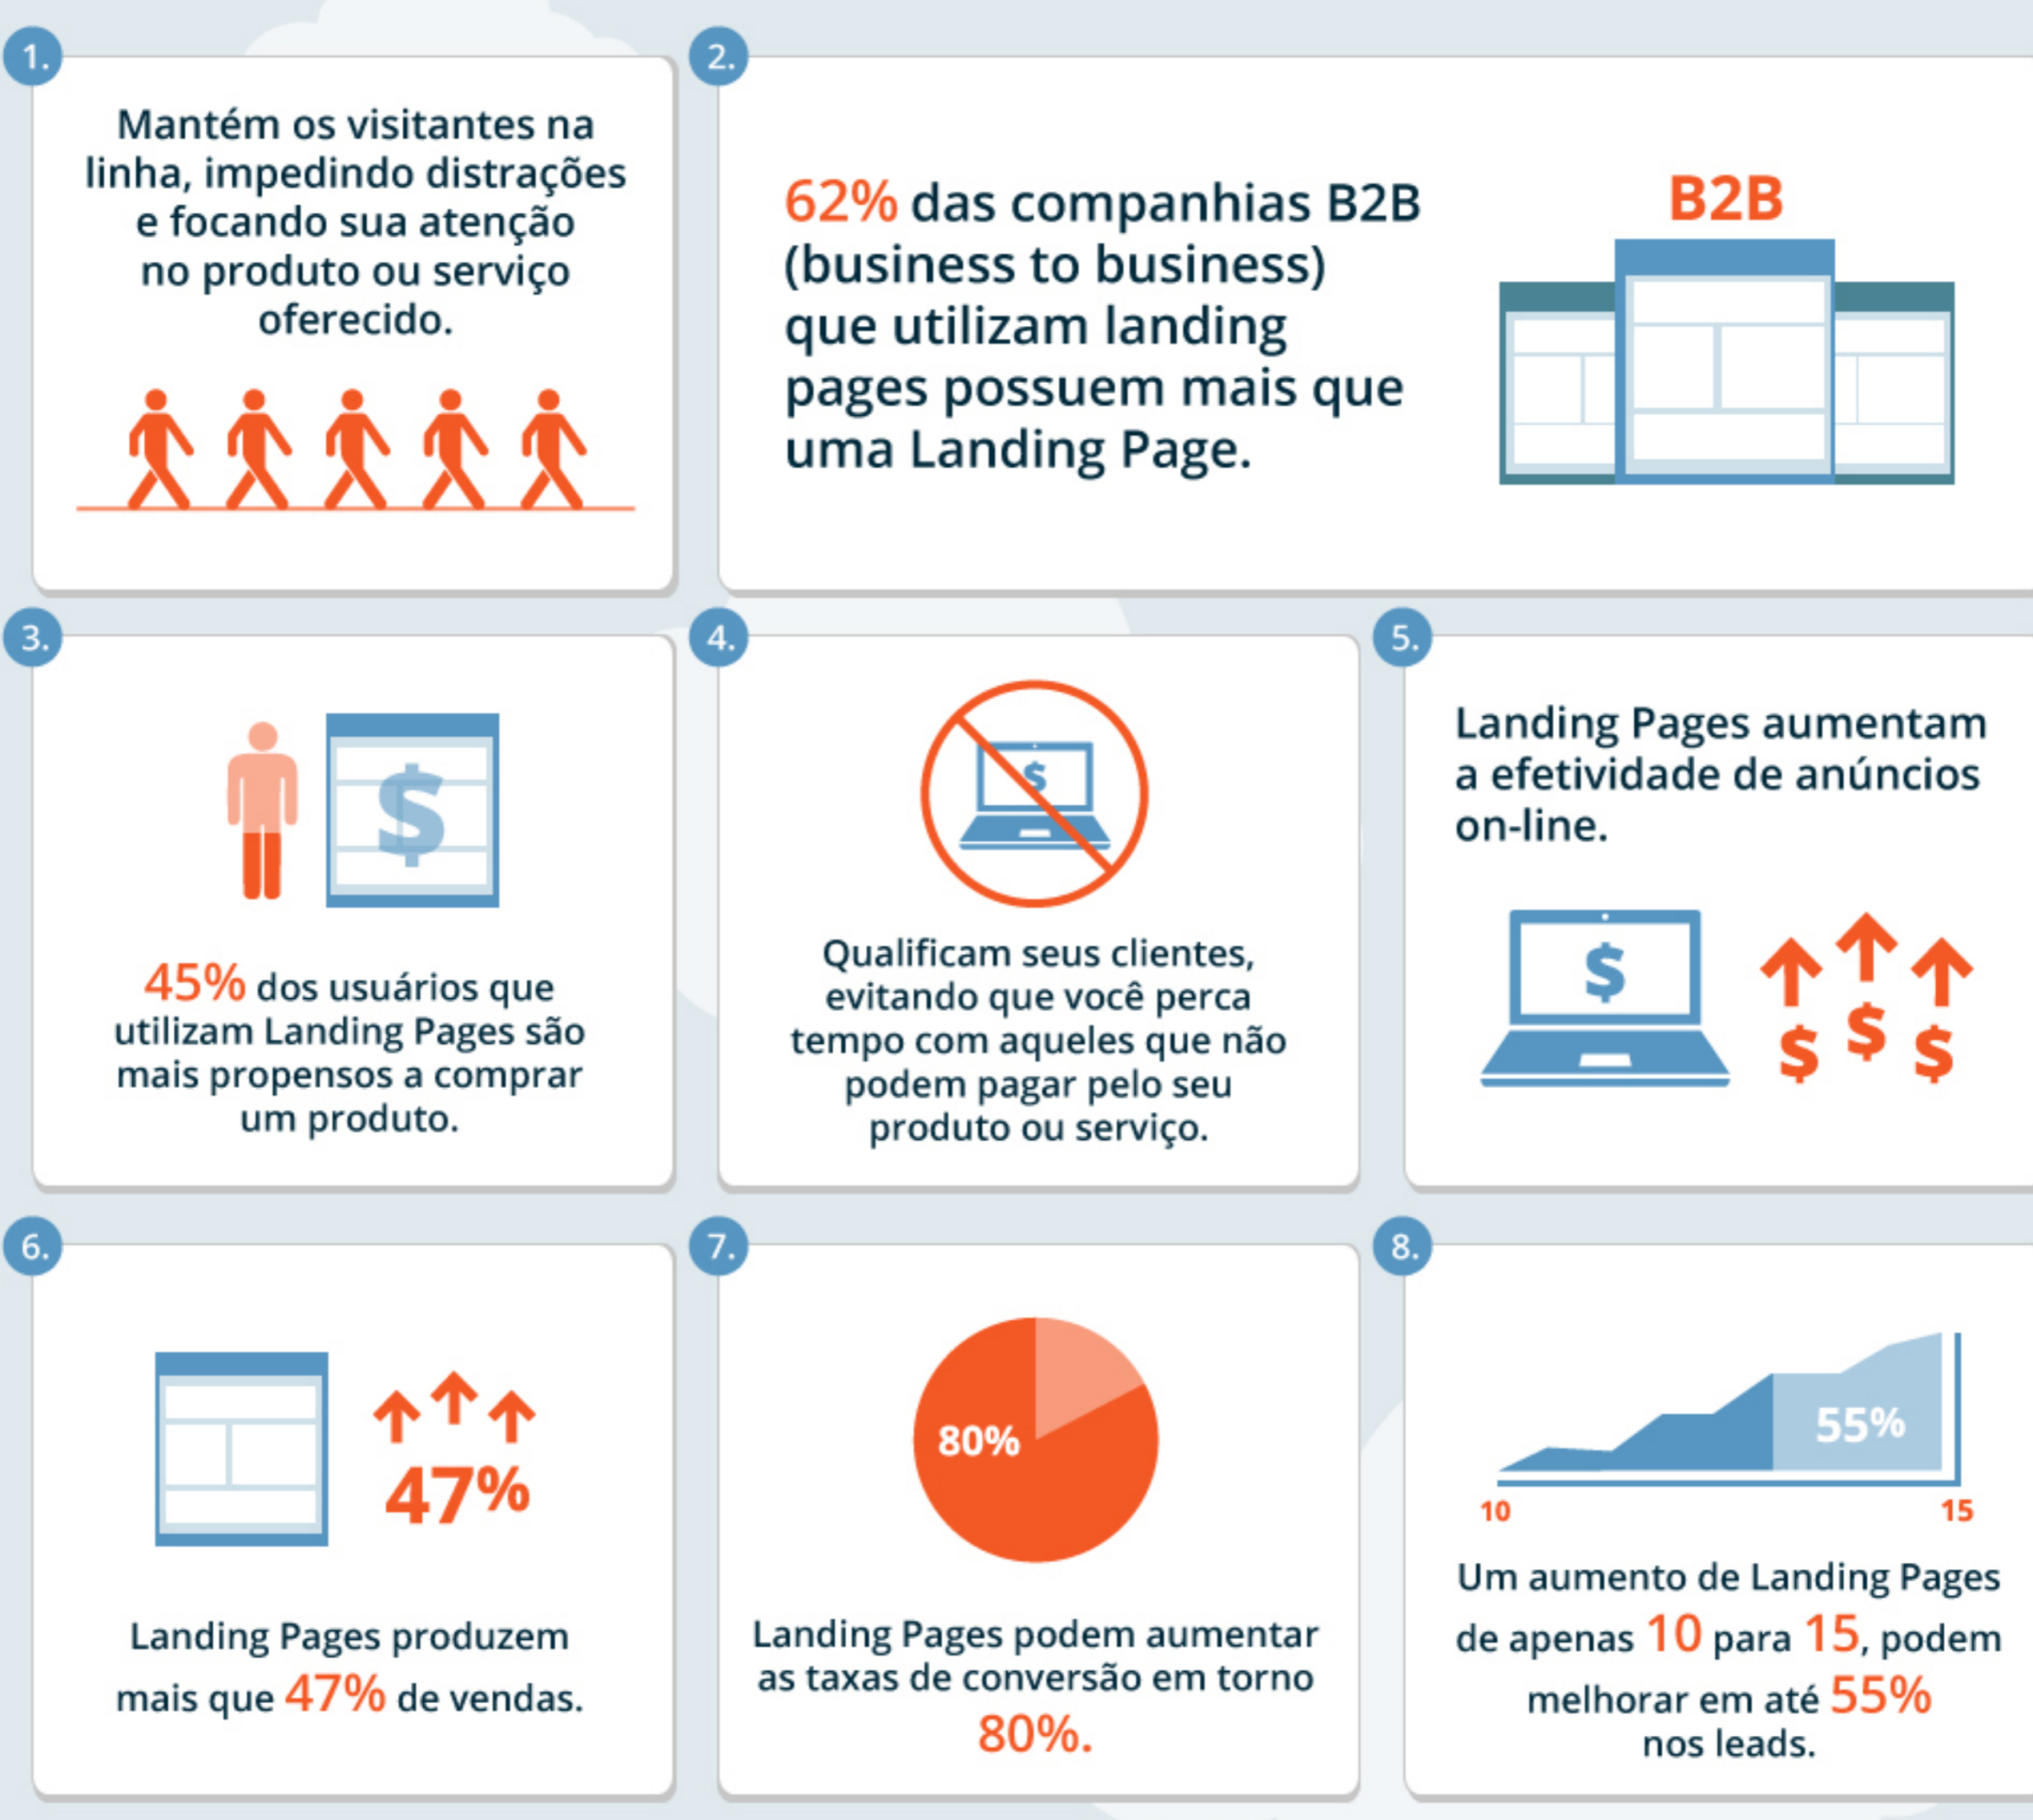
1.

Mantém os visitantes na linha, impedindo distrações e focando sua atenção no produto ou serviço oferecido.

2.

62% das companhias B2B (business to business) que utilizam landing pages possuem mais que uma Landing Page.

B2B

3.

$

45% dos usuários que utilizam Landing Pages são mais propensos a comprar um produto.

4.

$

Qualificam seus clientes, evitando que você perca tempo com aqueles que não podem pagar pelo seu produto ou serviço.

5.

Landing Pages aumentam a efetividade de anúncios on-line.

$

$ $ $

6.

47%

Landing Pages produzem mais que 47% de vendas.

7.

80%

Landing Pages podem aumentar as taxas de conversão em torno 80%.

8.

55%

10

15

Um aumento de Landing Pages de apenas 10 para 15, podem melhorar em até 55% nos leads.